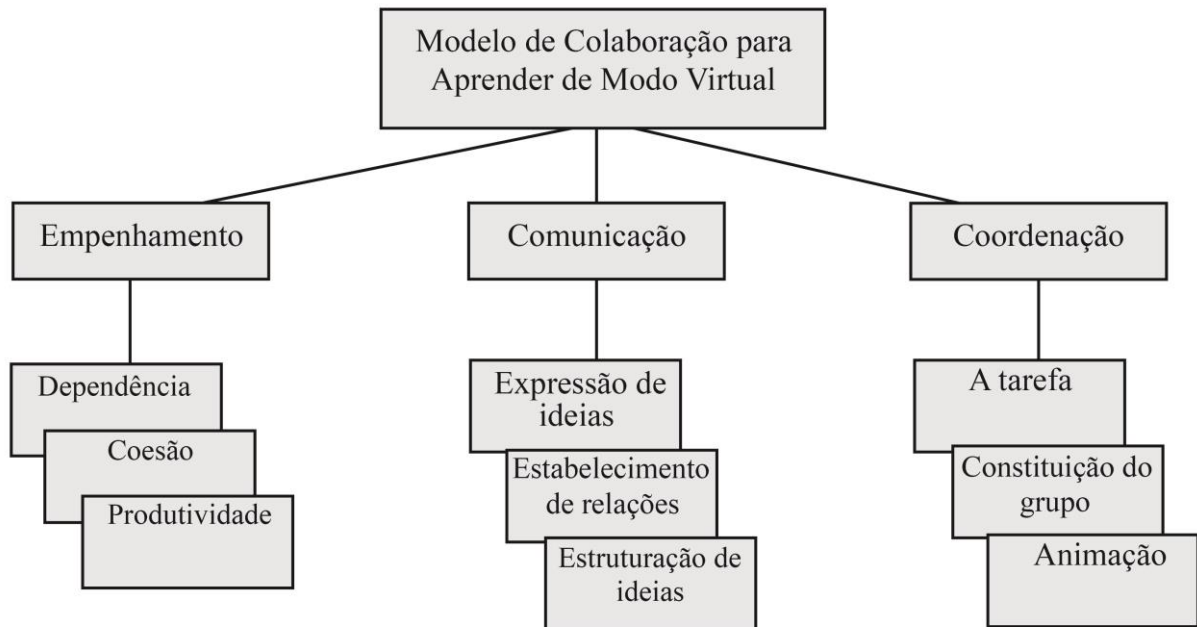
Modelo de Colaboração para Aprender de Modo Virtual

Empenhamento

Dependência

Coesão

Produtividade

Comunicação

Expressão de ideias

Estabelecimento de relações

Estruturação de ideias

Coordenação

A tarefa

Constituição do grupo

Animação